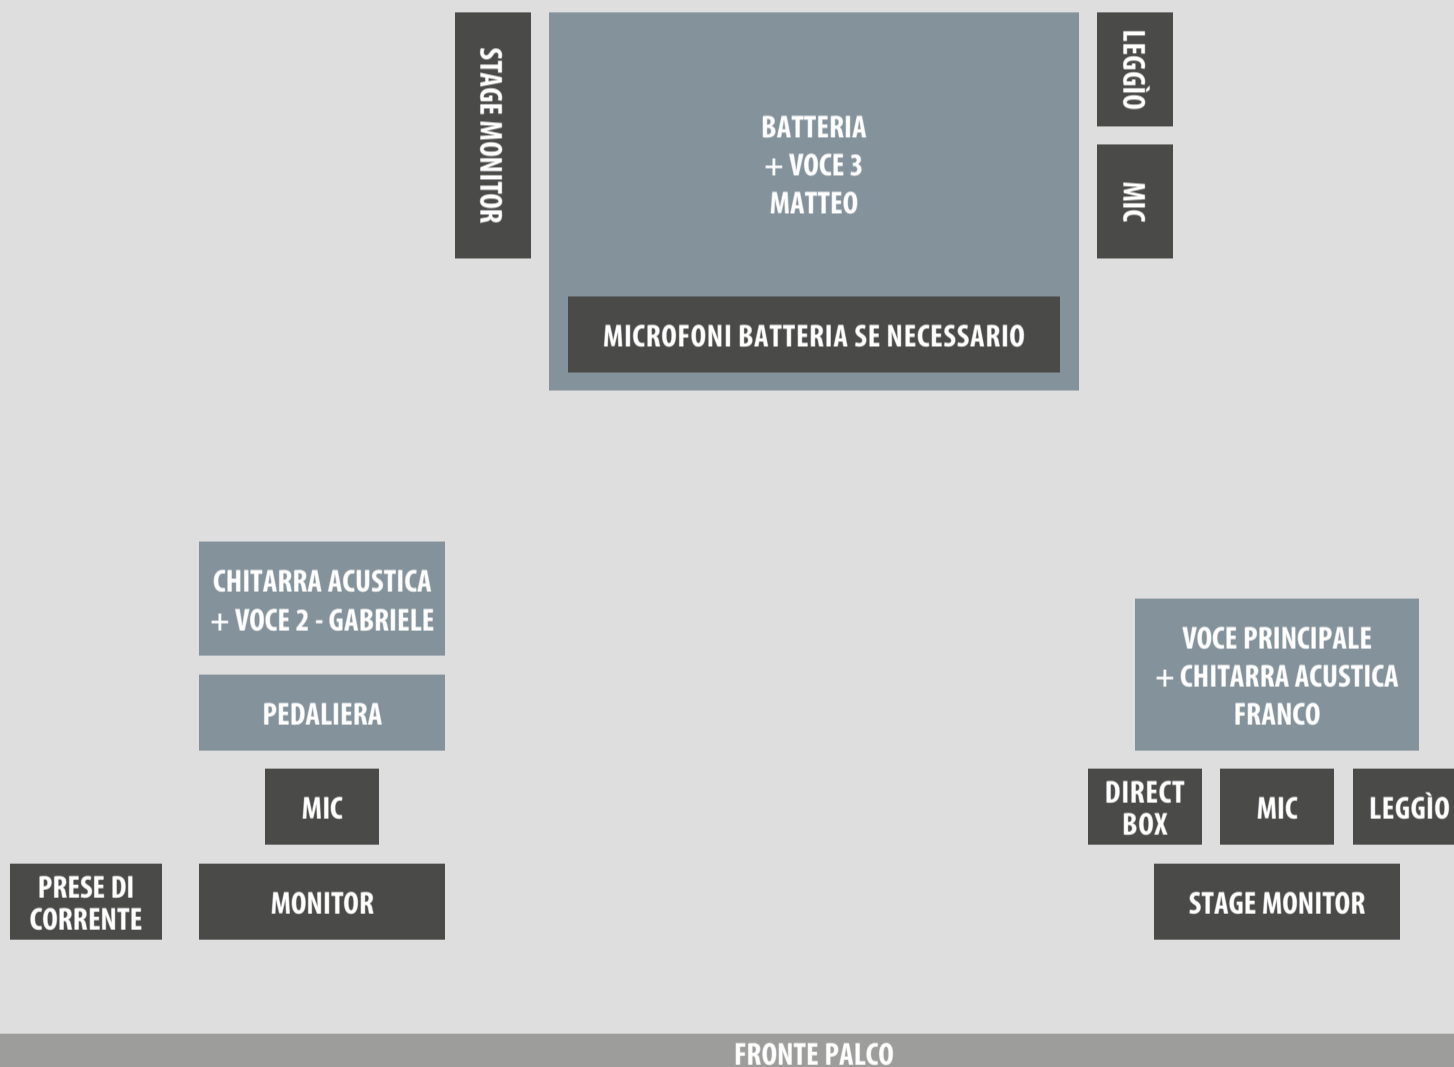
STAGE MONITOR

BATTERIA
+ VOCE 3
MATTEO

MICROFONI BATTERIA SE NECESSARIO

LEGGÌO

MIC

CHITARRA ACUSTICA
+ VOCE 2 - GABRIELE

PEDALIERA

MIC

PRESE DI CORRENTE

MONITOR

VOCE PRINCIPALE
+ CHITARRA ACUSTICA
FRANCO

DIRECT BOX

MIC

LEGGÌO

STAGE MONITOR

FRONTE PALCO